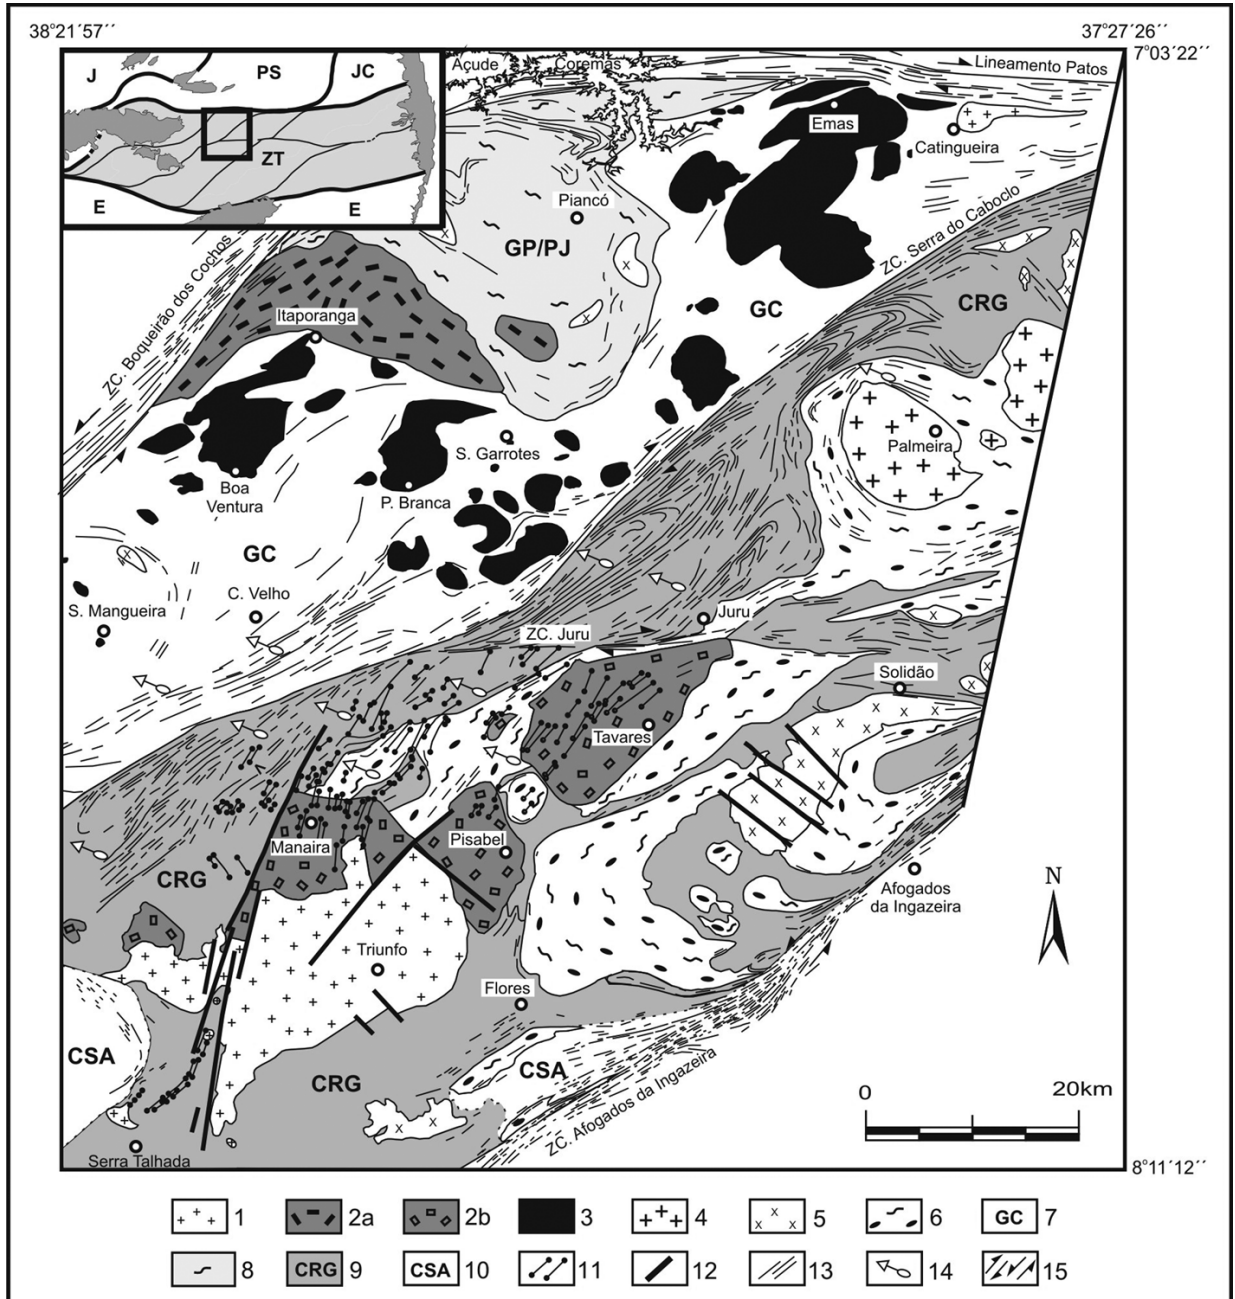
38°21´57´´

37°27´26´´

7°03´22´´

J

PS

JC

ZT

E

E

Açude

Coremas

Lineamento Patos

Emas

Catingueira

Piancó

GP/PJ

ZC. Serra do Caboclo

ZC. Boqueirão dos Cochos

Itaporanga

GC

CRG

Palmeira

S. Garrotes

Boa Ventura

P. Branca

GC

C. Velho

S. Mangueira

Juru

ZC. Juru

Solidão

Tavares

Manaira

Pisabel

CRG

Afogados da Ingazeira

N

Triunfo

Flores

CSA

CSA

CRG

0

20km

Serra Talhada

ZC. Afogados da Ingazeira

8°11´12´´

1

2a

2b

3

4

5

6

GC 7

8

CRG 9

CSA 10

11

12

13

14

15